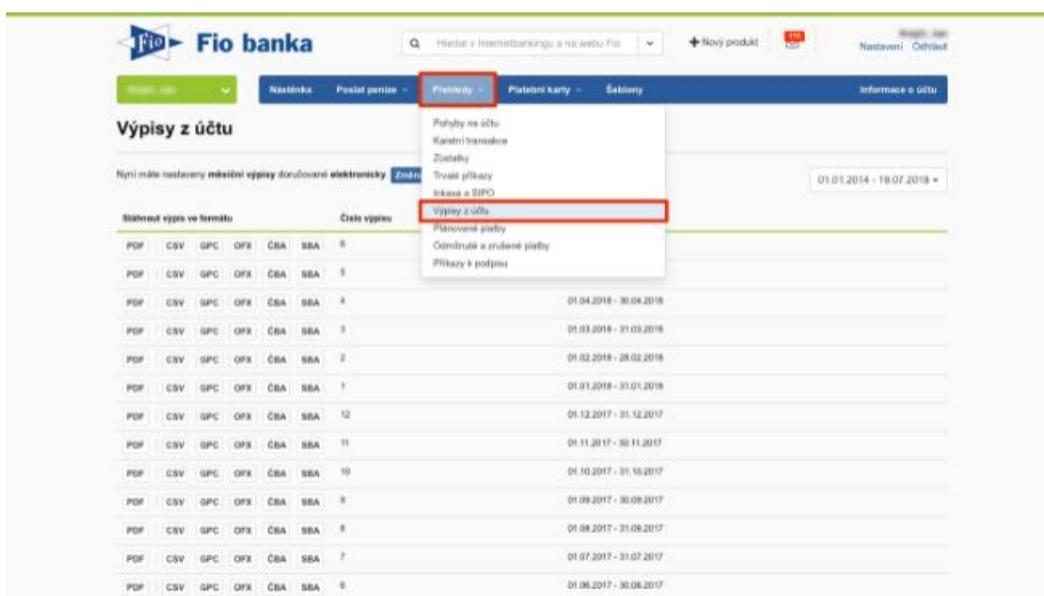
Fio Fio banka

Hledat v Internetbankingu a na webu Fio

+ Nový produkt

Nastavení Odhlásit

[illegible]

Nástěnka Poslat peníze Přehledy Platební karty Šablony Informace o účtu

Výpisy z účtu

Nyní máte nastaveny měsíční výpisy doručované elektronicky. Změn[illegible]

Pohyby na účtu
Karetní transakce
Zůstatky
Trvalé příkazy
Inkasa a SIPO
Výpisy z účtu
Plánované platby
Odmítnuté a zrušené platby
Příkazy k podpisu

01.01.2014 - 19.07.2018

| Stáhnout výpis ve formátu | | | | | | Číslo výpisu | |
|---|---|---|---|---|---|---|---|
| PDF | CSV | GPC | OFX | ČBA | SBA | 6 | |
| PDF | CSV | GPC | OFX | ČBA | SBA | 5 | |
| PDF | CSV | GPC | OFX | ČBA | SBA | 4 | 01.04.2018 - 30.04.2018 |
| PDF | CSV | GPC | OFX | ČBA | SBA | 3 | 01.03.2018 - 31.03.2018 |
| PDF | CSV | GPC | OFX | ČBA | SBA | 2 | 01.02.2018 - 28.02.2018 |
| PDF | CSV | GPC | OFX | ČBA | SBA | 1 | 01.01.2018 - 31.01.2018 |
| PDF | CSV | GPC | OFX | ČBA | SBA | 12 | 01.12.2017 - 31.12.2017 |
| PDF | CSV | GPC | OFX | ČBA | SBA | 11 | 01.11.2017 - 30.11.2017 |
| PDF | CSV | GPC | OFX | ČBA | SBA | 10 | 01.10.2017 - 31.10.2017 |
| PDF | CSV | GPC | OFX | ČBA | SBA | 9 | 01.09.2017 - 30.09.2017 |
| PDF | CSV | GPC | OFX | ČBA | SBA | 8 | 01.08.2017 - 31.08.2017 |
| PDF | CSV | GPC | OFX | ČBA | SBA | 7 | 01.07.2017 - 31.07.2017 |
| PDF | CSV | GPC | OFX | ČBA | SBA | 6 | 01.06.2017 - 30.06.2017 |